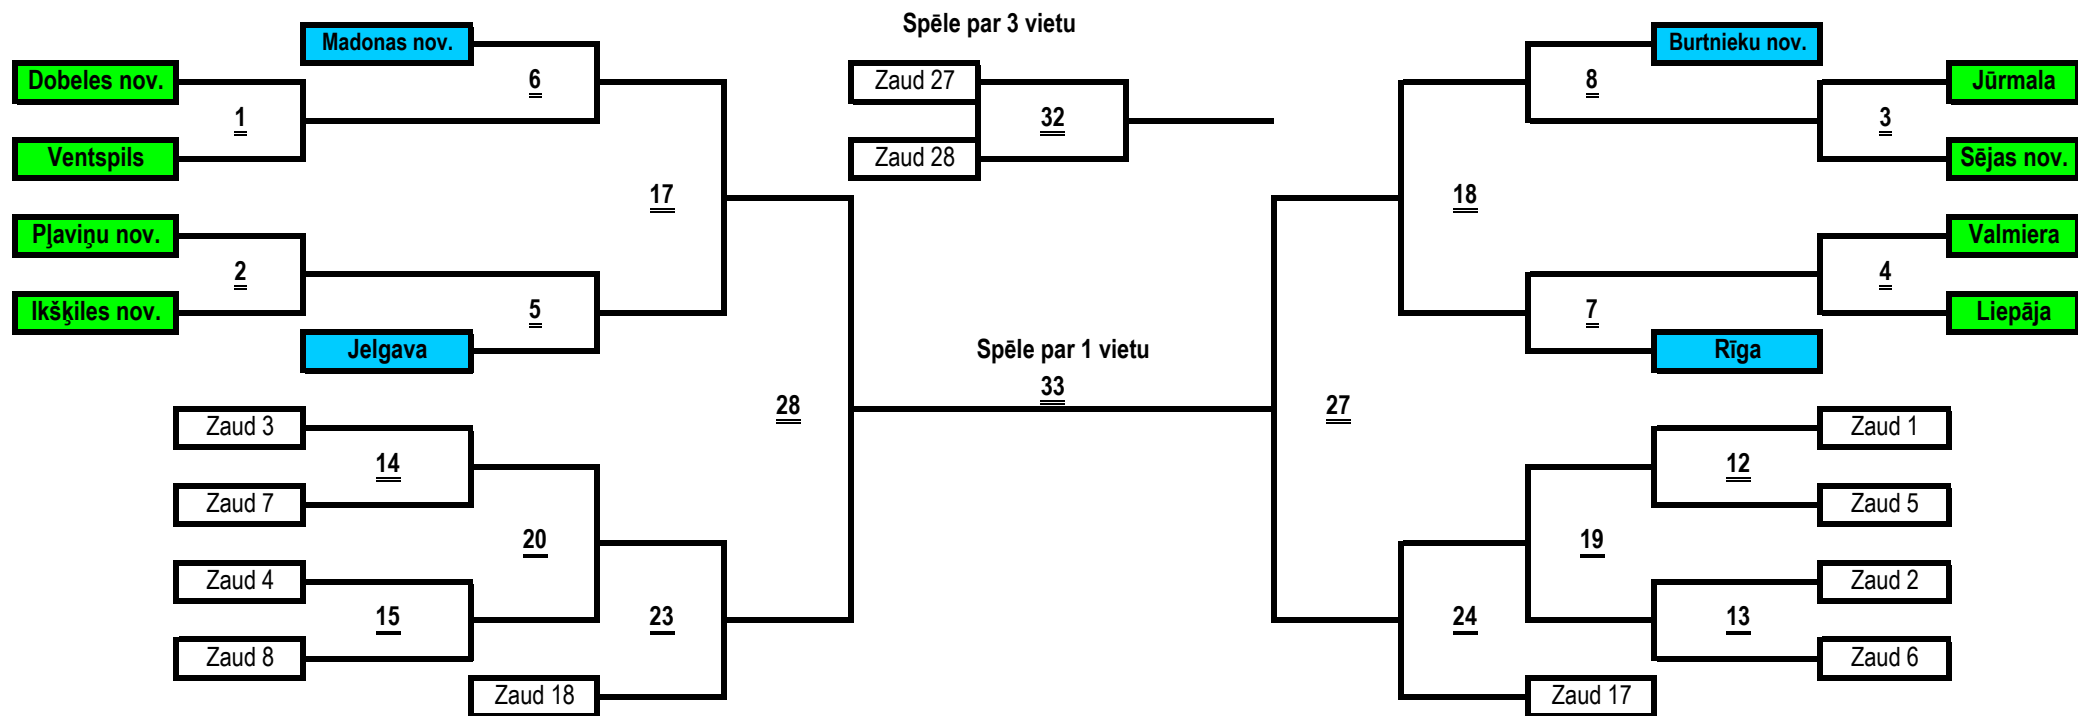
Spēle par 3 vietu

Madonas nov.

Dobeles nov.

1

Ventspils

6

17

Pļaviņu nov.

2

Ikšķiles nov.

5

Jelgava

Zaud 27

Zaud 28

32

Burtnieku nov.

8

Jūrmala

3

Sējas nov.

18

Valmiera

4

Liepāja

7

Rīga

Spēle par 1 vietu

33

28

27

Zaud 3

14

Zaud 7

20

Zaud 4

15

Zaud 8

23

Zaud 18

Zaud 1

12

Zaud 5

19

Zaud 2

13

Zaud 6

24

Zaud 17